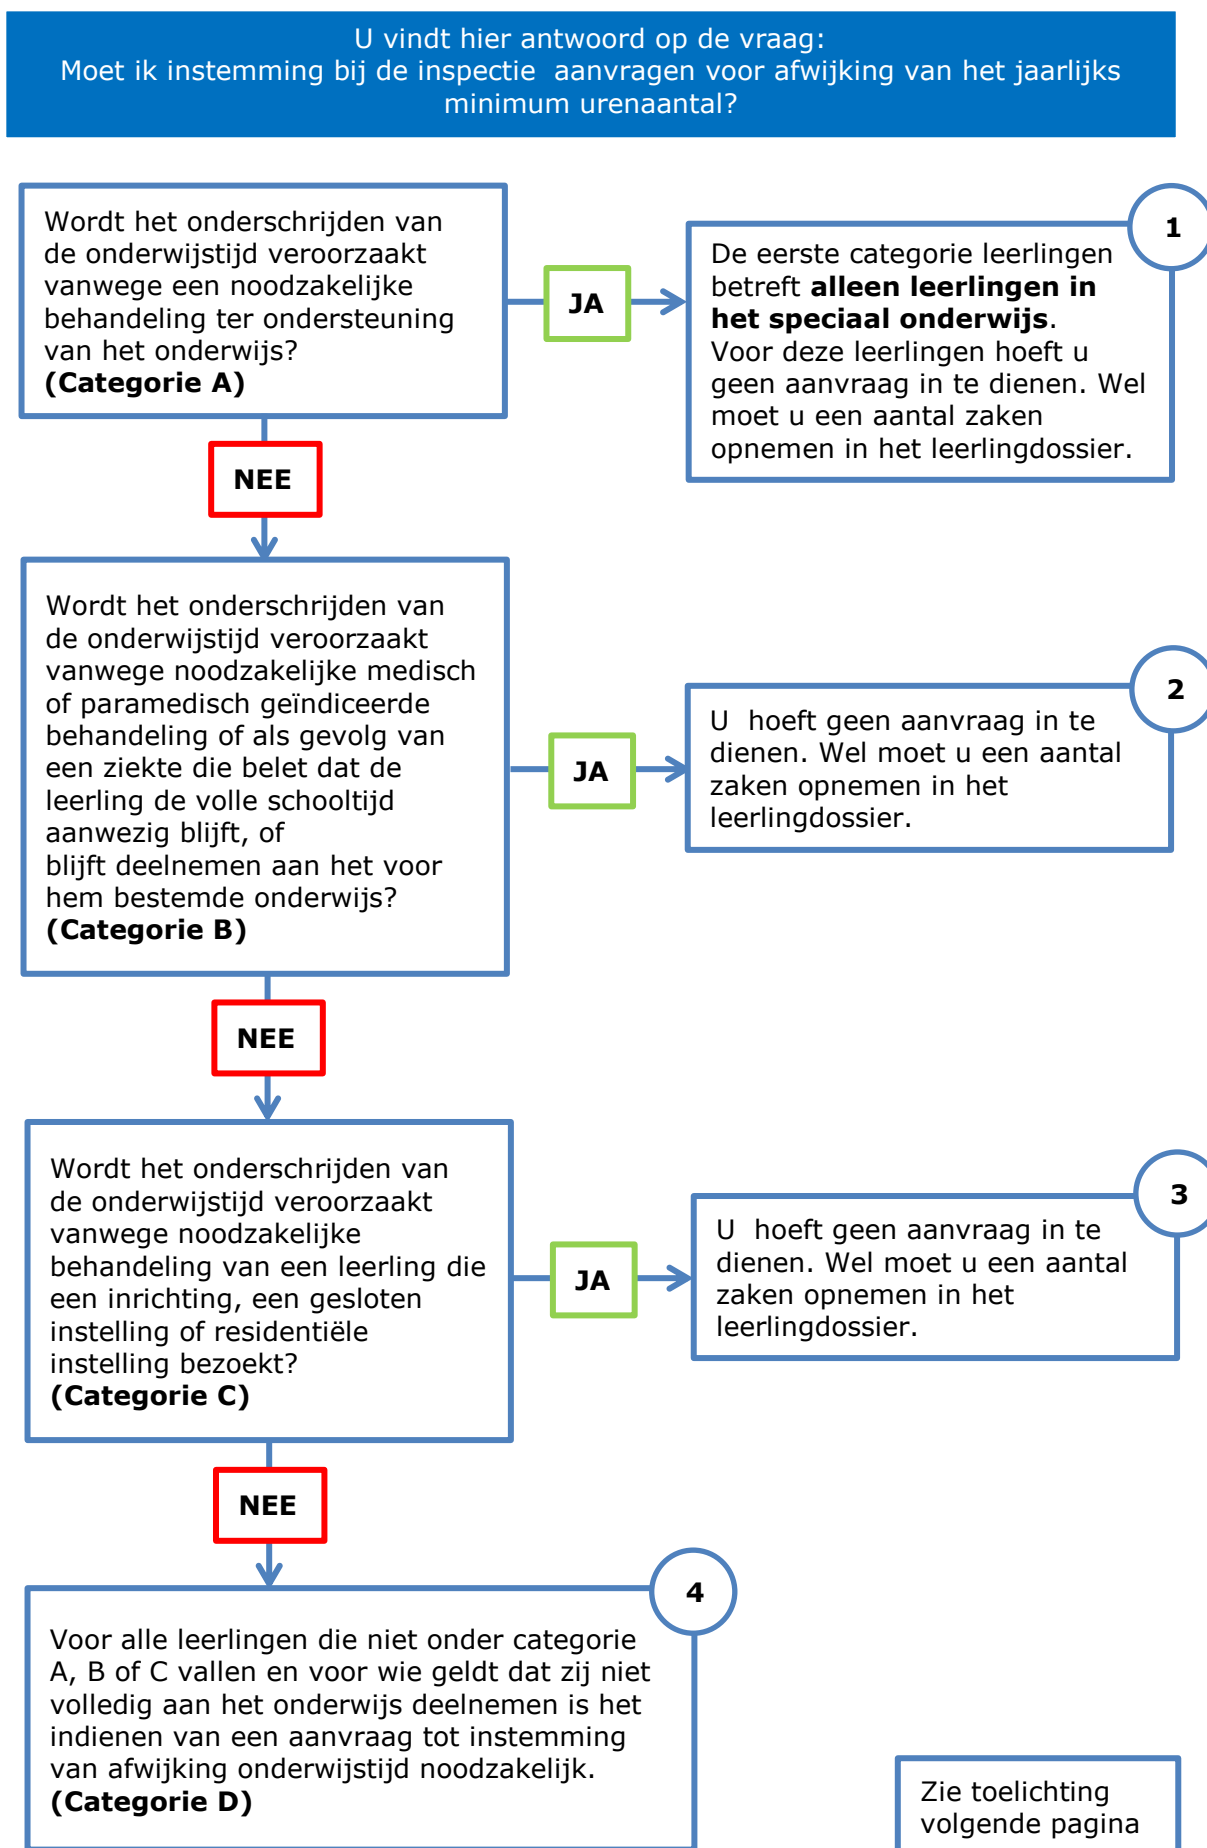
U vindt hier antwoord op de vraag:
Moet ik instemming bij de inspectie aanvragen voor afwijking van het jaarlijks minimum urenaantal?

Wordt het onderschrijden van de onderwijstijd veroorzaakt vanwege een noodzakelijke behandeling ter ondersteuning van het onderwijs?
(Categorie A)

JA

1

De eerste categorie leerlingen betreft alleen leerlingen in het speciaal onderwijs.
Voor deze leerlingen hoeft u geen aanvraag in te dienen. Wel moet u een aantal zaken opnemen in het leerlingdossier.

NEE

Wordt het onderschrijden van de onderwijstijd veroorzaakt vanwege noodzakelijke medisch of paramedisch geïndiceerde behandeling of als gevolg van een ziekte die belet dat de leerling de volle schooltijd aanwezig blijft, of
blijft deelnemen aan het voor hem bestemde onderwijs?
(Categorie B)

JA

2

U hoeft geen aanvraag in te dienen. Wel moet u een aantal zaken opnemen in het leerlingdossier.

NEE

Wordt het onderschrijden van de onderwijstijd veroorzaakt vanwege noodzakelijke behandeling van een leerling die een inrichting, een gesloten instelling of residentiële instelling bezoekt?
(Categorie C)

JA

3

U hoeft geen aanvraag in te dienen. Wel moet u een aantal zaken opnemen in het leerlingdossier.

NEE

4

Voor alle leerlingen die niet onder categorie A, B of C vallen en voor wie geldt dat zij niet volledig aan het onderwijs deelnemen is het indienen van een aanvraag tot instemming van afwijking onderwijstijd noodzakelijk.
(Categorie D)

Zie toelichting volgende pagina